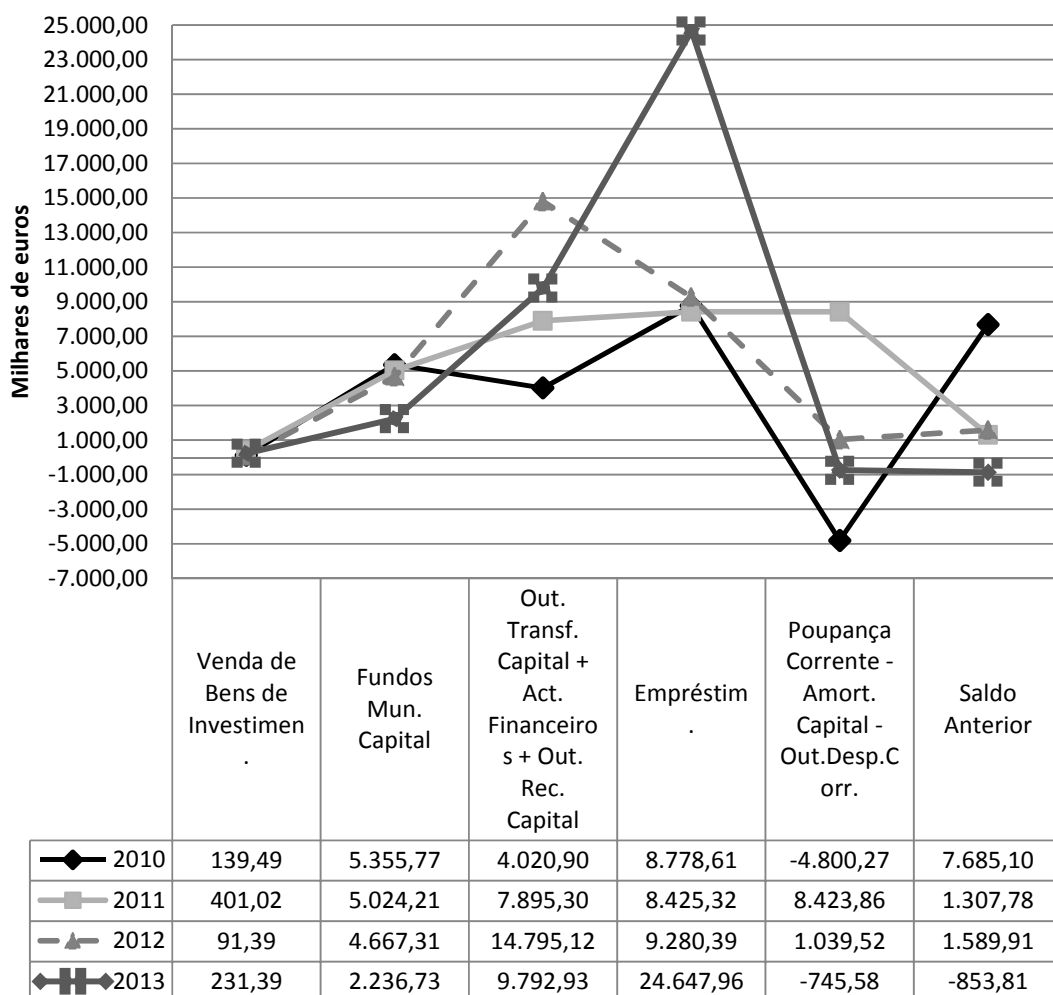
Milhares de euros

25.000,00
23.000,00
21.000,00
19.000,00
17.000,00
15.000,00
13.000,00
11.000,00
9.000,00
7.000,00
5.000,00
3.000,00
1.000,00
-1.000,00
-3.000,00
-5.000,00
-7.000,00

| | Venda de Bens de Investimen. | Fundos Mun. Capital | Out. Transf. Capital + Act. Financeiros + Out. Rec. Capital | Empréstim. | Poupança Corrente - Amort. Capital - Out.Desp.Corr. | Saldo Anterior |
|---|---|---|---|---|---|---|
| 2010 | 139,49 | 5.355,77 | 4.020,90 | 8.778,61 | -4.800,27 | 7.685,10 |
| 2011 | 401,02 | 5.024,21 | 7.895,30 | 8.425,32 | 8.423,86 | 1.307,78 |
| 2012 | 91,39 | 4.667,31 | 14.795,12 | 9.280,39 | 1.039,52 | 1.589,91 |
| 2013 | 231,39 | 2.236,73 | 9.792,93 | 24.647,96 | -745,58 | -853,81 |